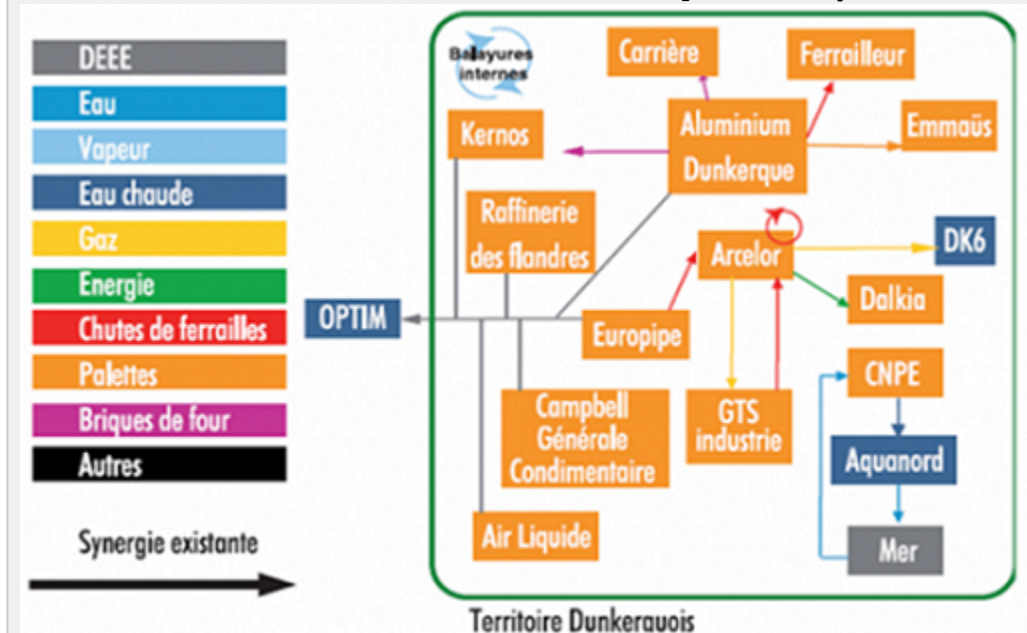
DEEE
Eau
Vapeur
Eau chaude
Gaz
Energie
Chutes de ferrailles
Palettes
Briques de four
Autres

Synergie existante

Balayures internes
Carrière
Ferrailleur
Kernos
Aluminium Dunkerque
Emmaüs
Raffinerie des flandres
Arcelor
DK6
OPTIM
Europipe
Dalkia
CNPE
Campbell Générale Condimentaire
GTS industrie
Aquanord
Air Liquide
Mer

Territoire Dunkerquois